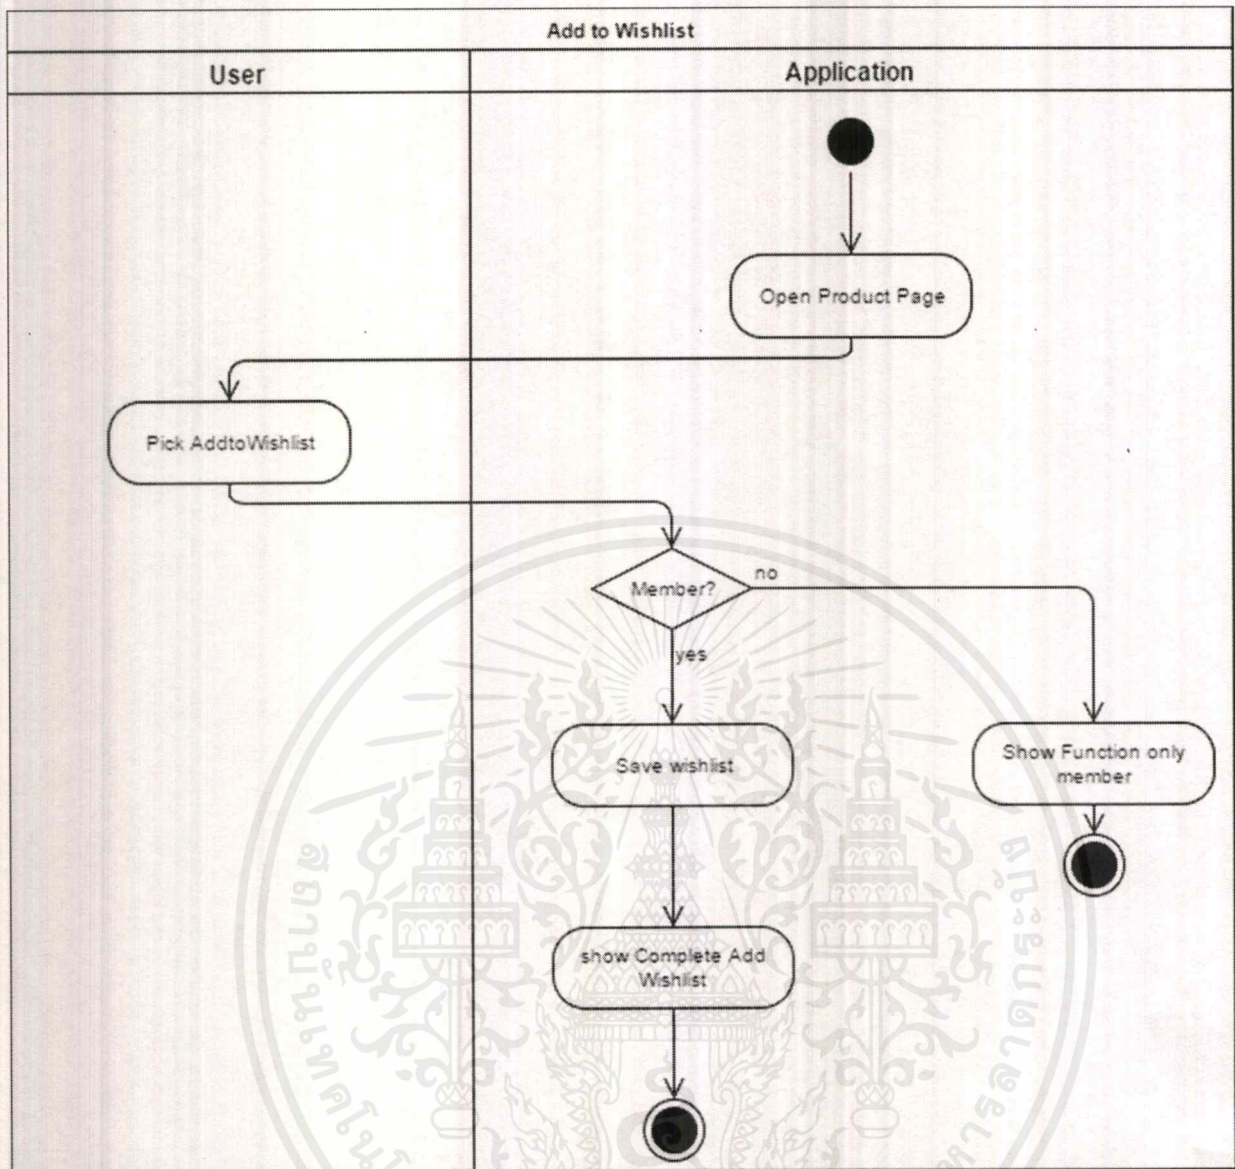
Add to Wishlist

User

Application

Open Product Page

Pick AddtoWishlist

Member?

no

yes

Save wishlist

Show Function only member

show Complete Add Wishlist

สถาบันเทคโนโลยีพระจอมเกล้าเจ้าคุณทหารลาดกระบัง